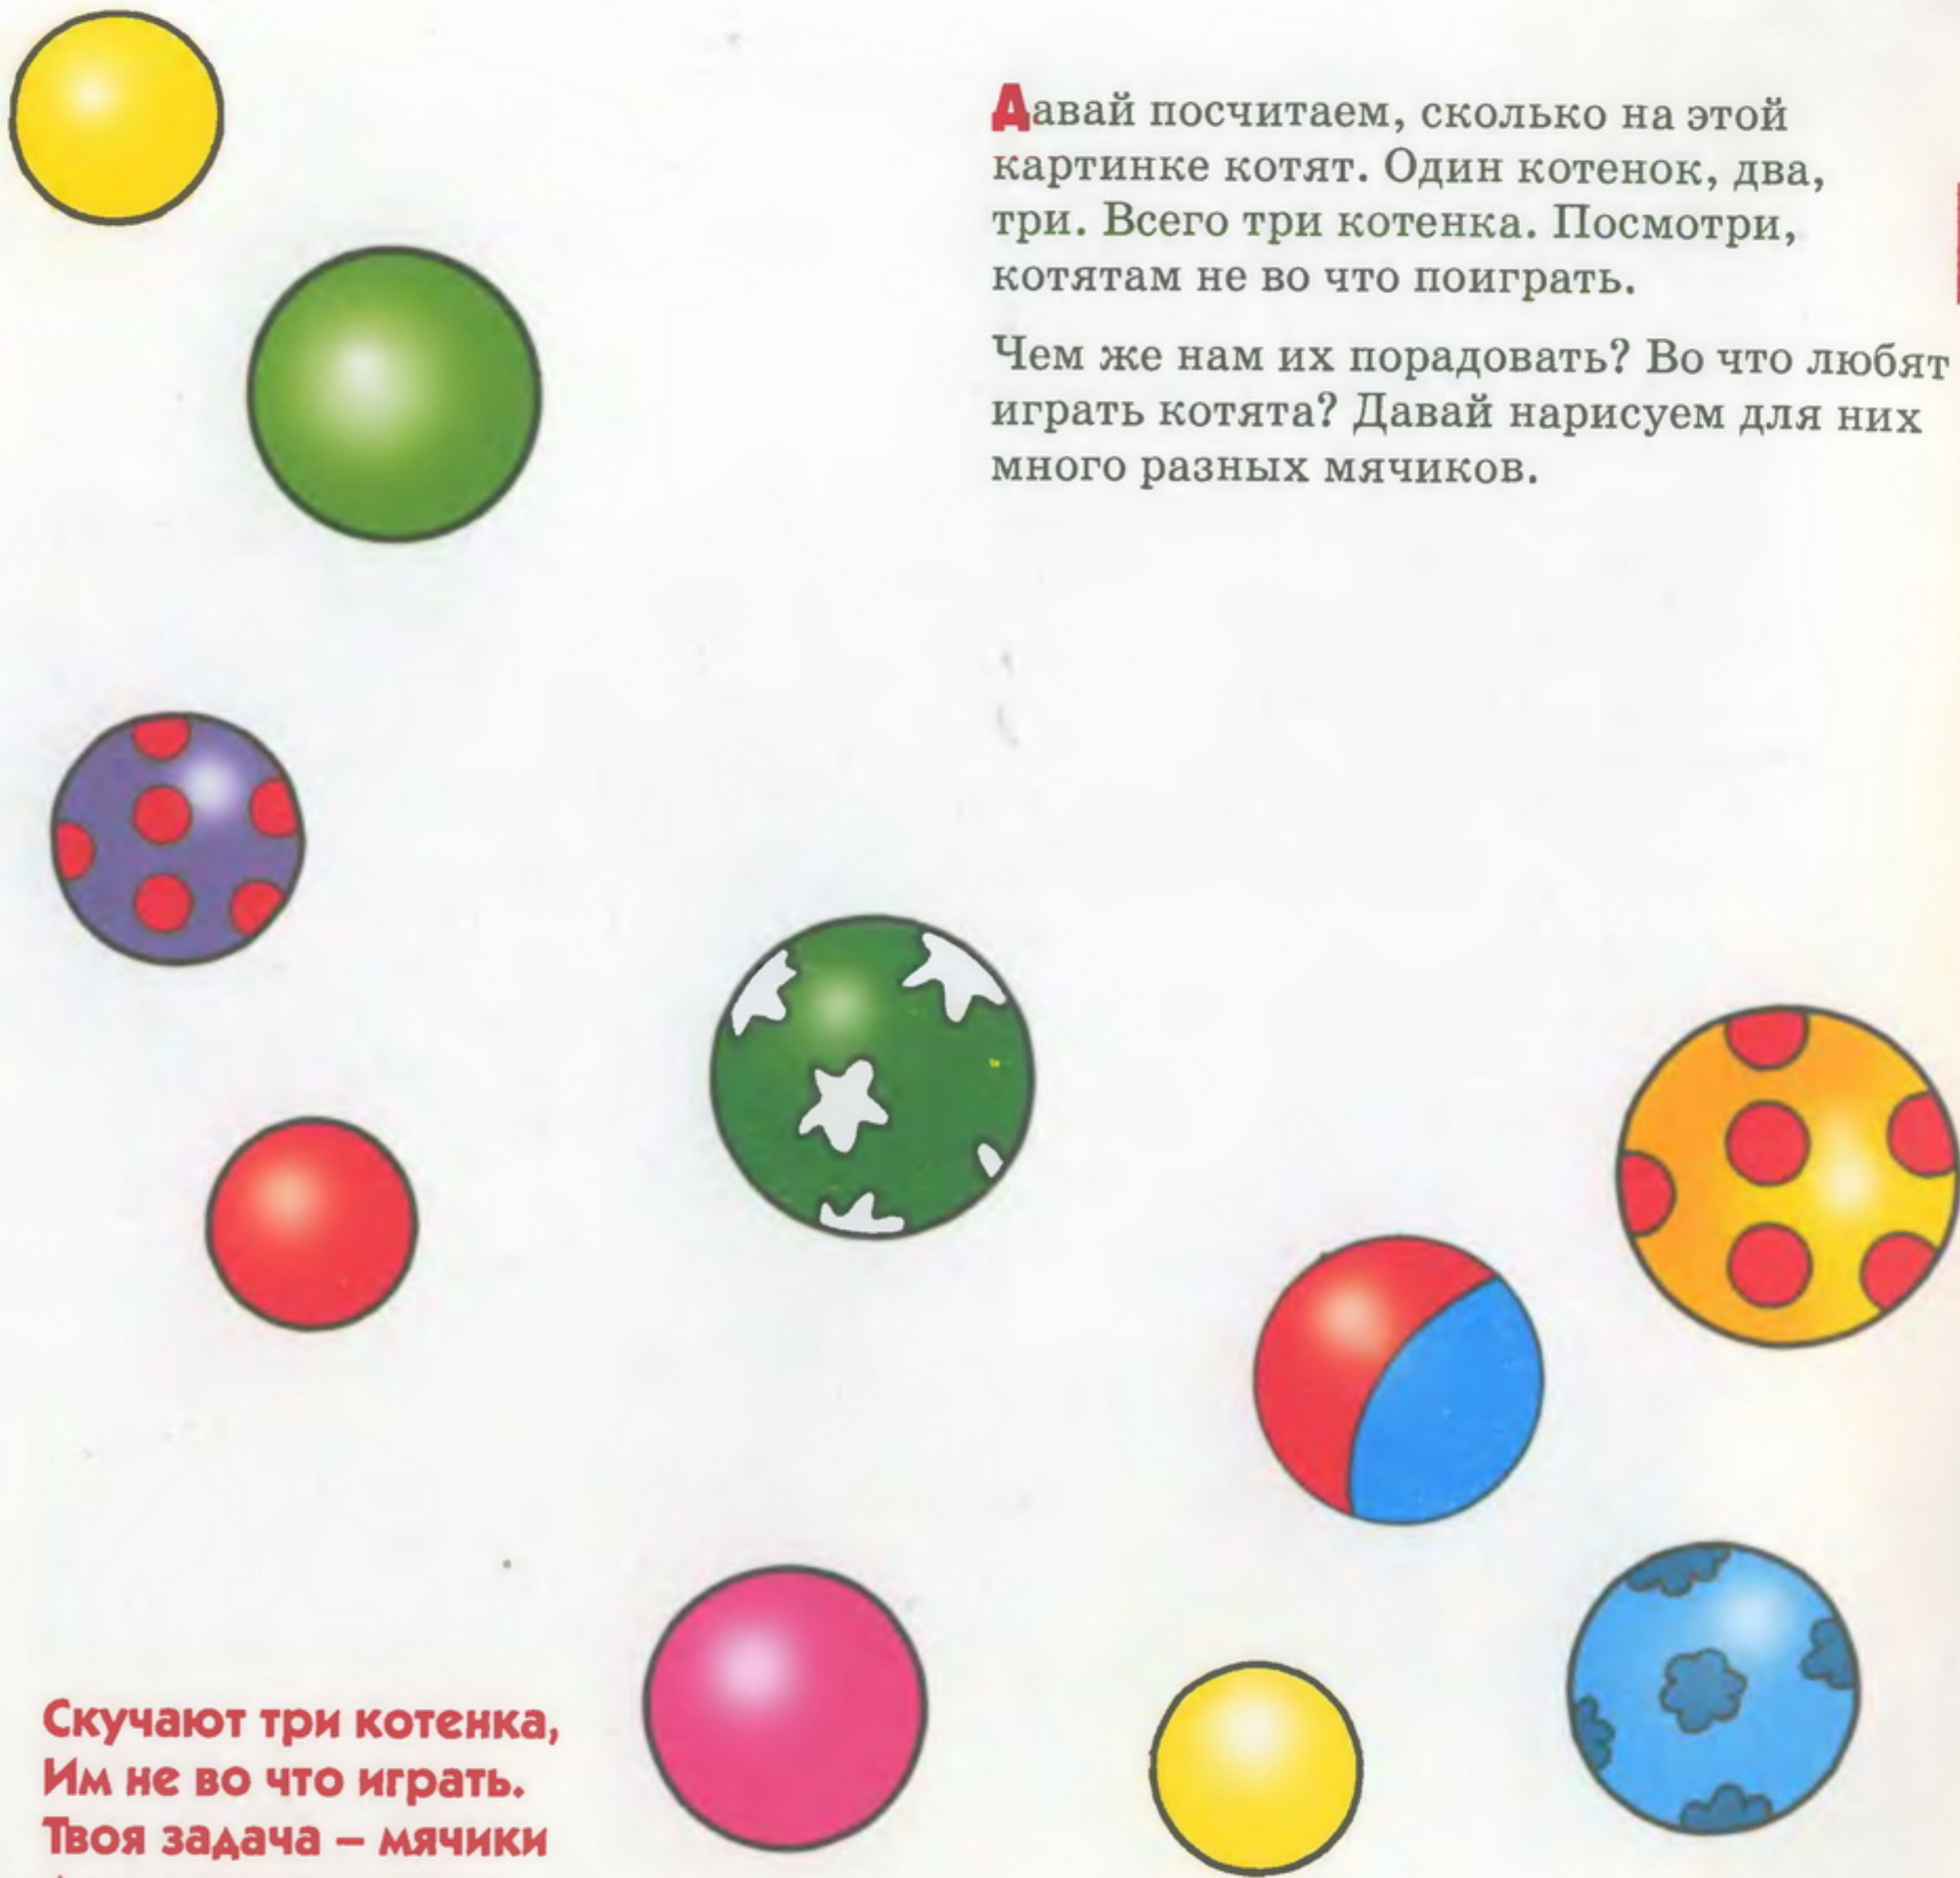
Давай посчитаем, сколько на этой картинке котят. Один котенок, два, три. Всего три котенка. Посмотри, котятам не во что поиграть.

Чем же нам их порадовать? Во что любят играть котята? Давай нарисуем для них много разных мячиков.

Скучают три котенка,
Им не во что играть.
Твоя задача – мячики
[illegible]